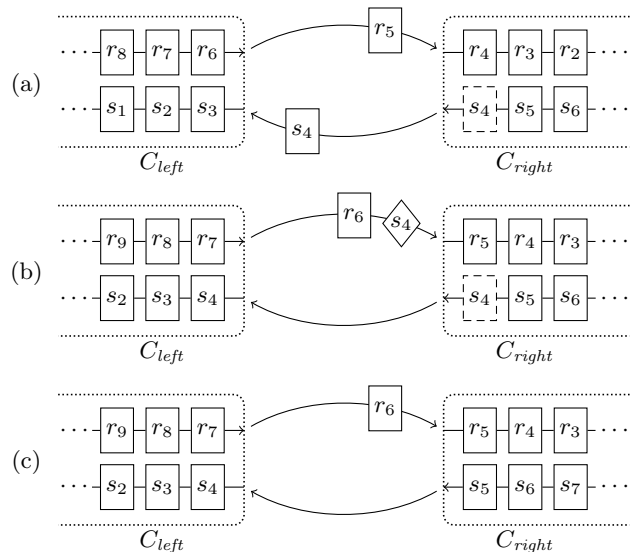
(a)

$\cdots r_8$ $r_7$ $r_6$ $r_5$ $r_4$ $r_3$ $r_2 \cdots$

$\cdots s_1$ $s_2$ $s_3$ $s_4$ $s_4$ $s_5$ $s_6 \cdots$

$C_{left}$ $C_{right}$

(b)

$\cdots r_9$ $r_8$ $r_7$ $r_6$ $s_4$ $r_5$ $r_4$ $r_3 \cdots$

$\cdots s_2$ $s_3$ $s_4$ $s_4$ $s_5$ $s_6 \cdots$

$C_{left}$ $C_{right}$

(c)

$\cdots r_9$ $r_8$ $r_7$ $r_6$ $r_5$ $r_4$ $r_3 \cdots$

$\cdots s_2$ $s_3$ $s_4$ $s_5$ $s_6$ $s_7 \cdots$

$C_{left}$ $C_{right}$